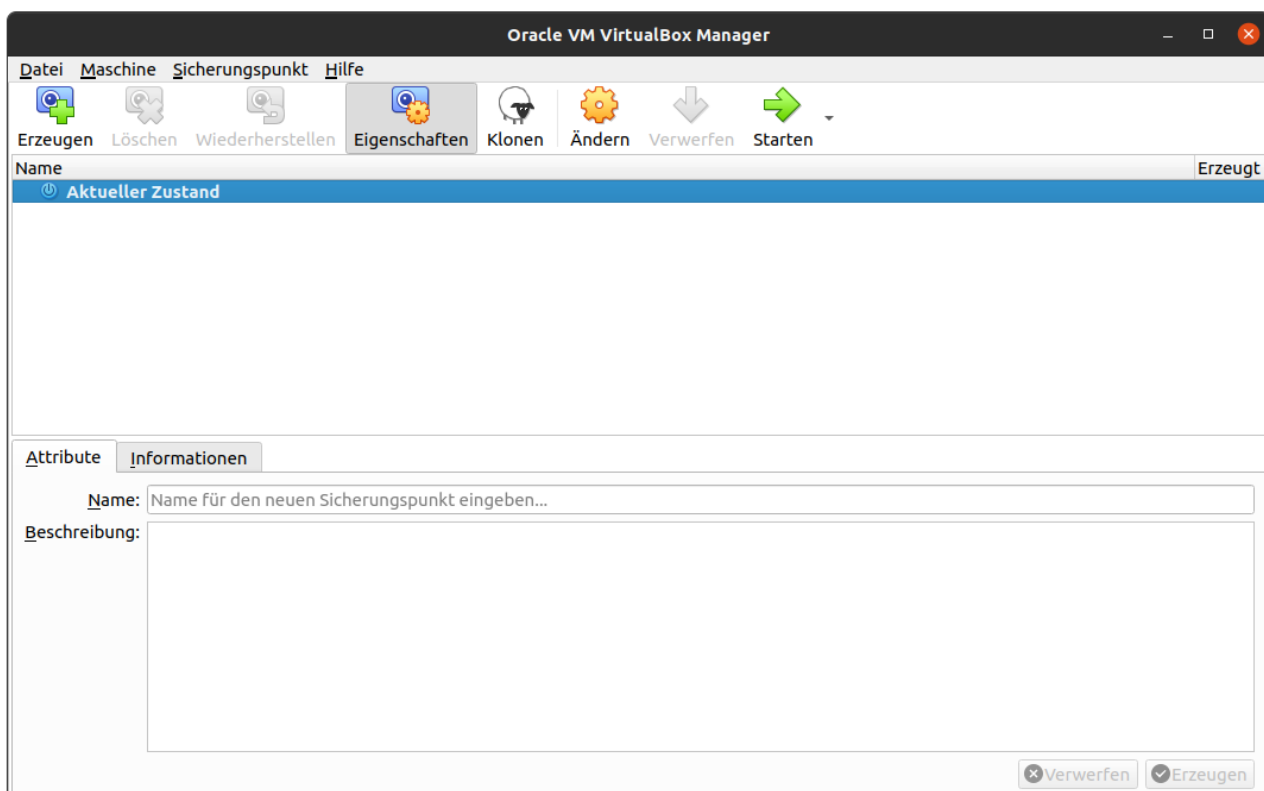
Oracle VM VirtualBox Manager

Datei Maschine Sicherungspunkt Hilfe

Erzeugen Löschen Wiederherstellen Eigenschaften Klonen Ändern Verwerfen Starten

| Name | Erzeugt |
|---|---|
| Aktueller Zustand | |

Attribute Informationen

Name: Name für den neuen Sicherungspunkt eingeben...

Beschreibung:

Verwerfen Erzeugen